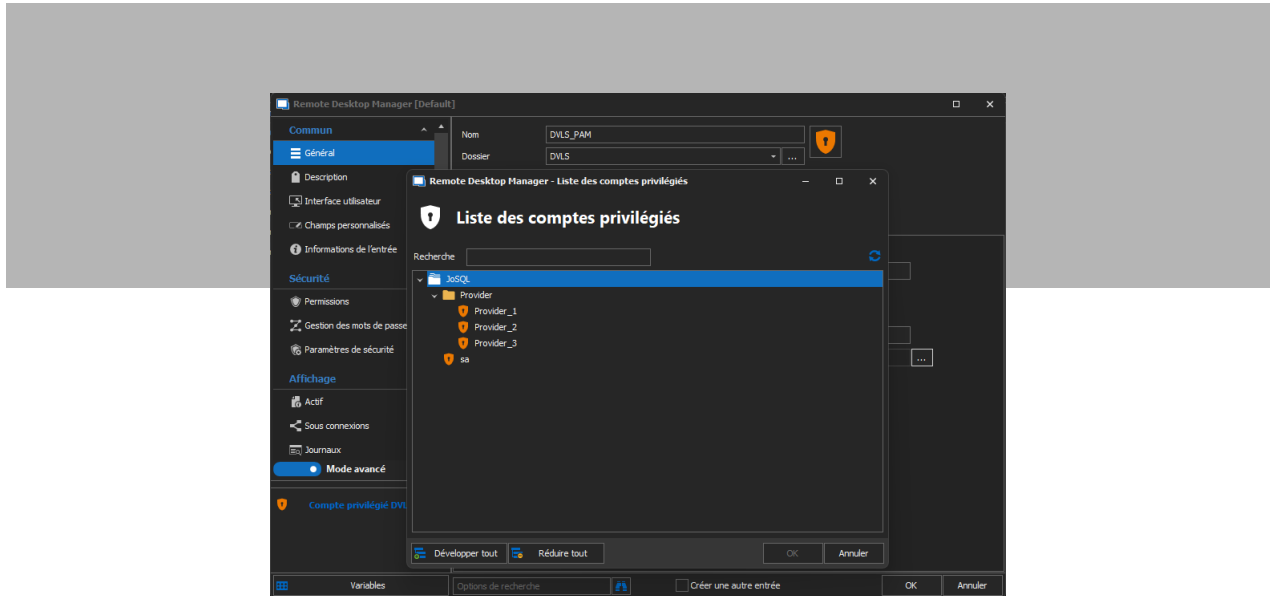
Remote Desktop Manager [Default]

Commun
Général
Description
Interface utilisateur
Champs personnalisés
Informations de l'entrée
Sécurité
Permissions
Gestion des mots de passe
Paramètres de sécurité
Affichage
Actif
Sous connexions
Journaux
Mode avancé
Compte privilégié DVL

Nom DVLS_PAM
Dossier DVLS ...

Remote Desktop Manager - Liste des comptes privilégiés

Liste des comptes privilégiés

Recherche

JoSQL
Provider
Provider_1
Provider_2
Provider_3
sa

Développer tout
Réduire tout
OK
Annuler

Variables
Options de recherche
Créer une autre entrée
OK
Annuler